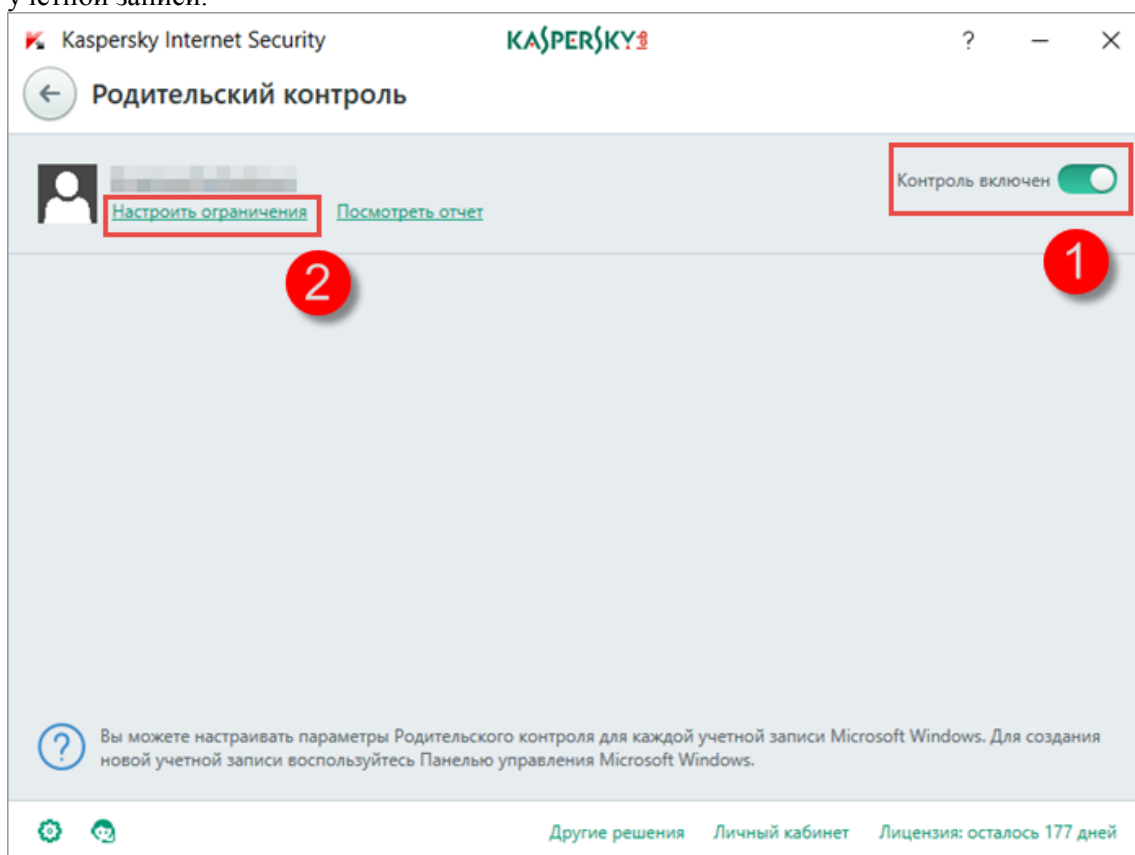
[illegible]

Kaspersky Internet Security KASPERSKY ? — ✕

Родительский контроль

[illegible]
Настроить ограничения Посмотреть отчет

Контроль включен

1

2

Вы можете настраивать параметры Родительского контроля для каждой учетной записи Microsoft Windows. Для создания новой учетной записи воспользуйтесь Панелью управления Microsoft Windows.

Другие решения Личный кабинет Лицензия: осталось 177 дней